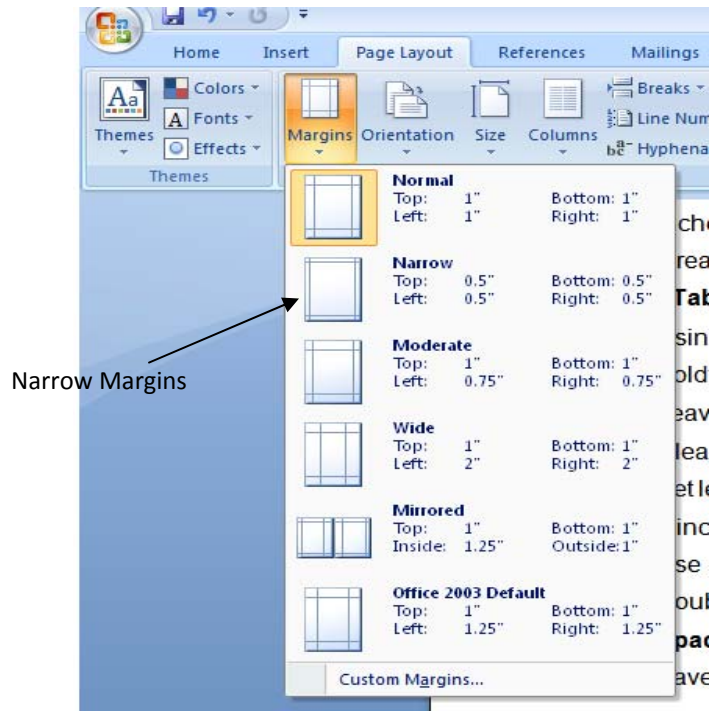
Home Insert Page Layout References Mailings

Colors
Fonts
Effects
Themes
Themes

Margins Orientation Size Columns
Breaks
Line Num
Hyphena

Normal
Top: 1" Bottom: 1"
Left: 1" Right: 1"

Narrow
Top: 0.5" Bottom: 0.5"
Left: 0.5" Right: 0.5"

Moderate
Top: 1" Bottom: 1"
Left: 0.75" Right: 0.75"

Wide
Top: 1" Bottom: 1"
Left: 2" Right: 2"

Mirrored
Top: 1" Bottom: 1"
Inside: 1.25" Outside: 1"

Office 2003 Default
Top: 1" Bottom: 1"
Left: 1.25" Right: 1.25"

Custom Margins...

Narrow Margins

ch
rea
Tab
sin
old
eav
lea
et le
inc
se
oub
pac
ave